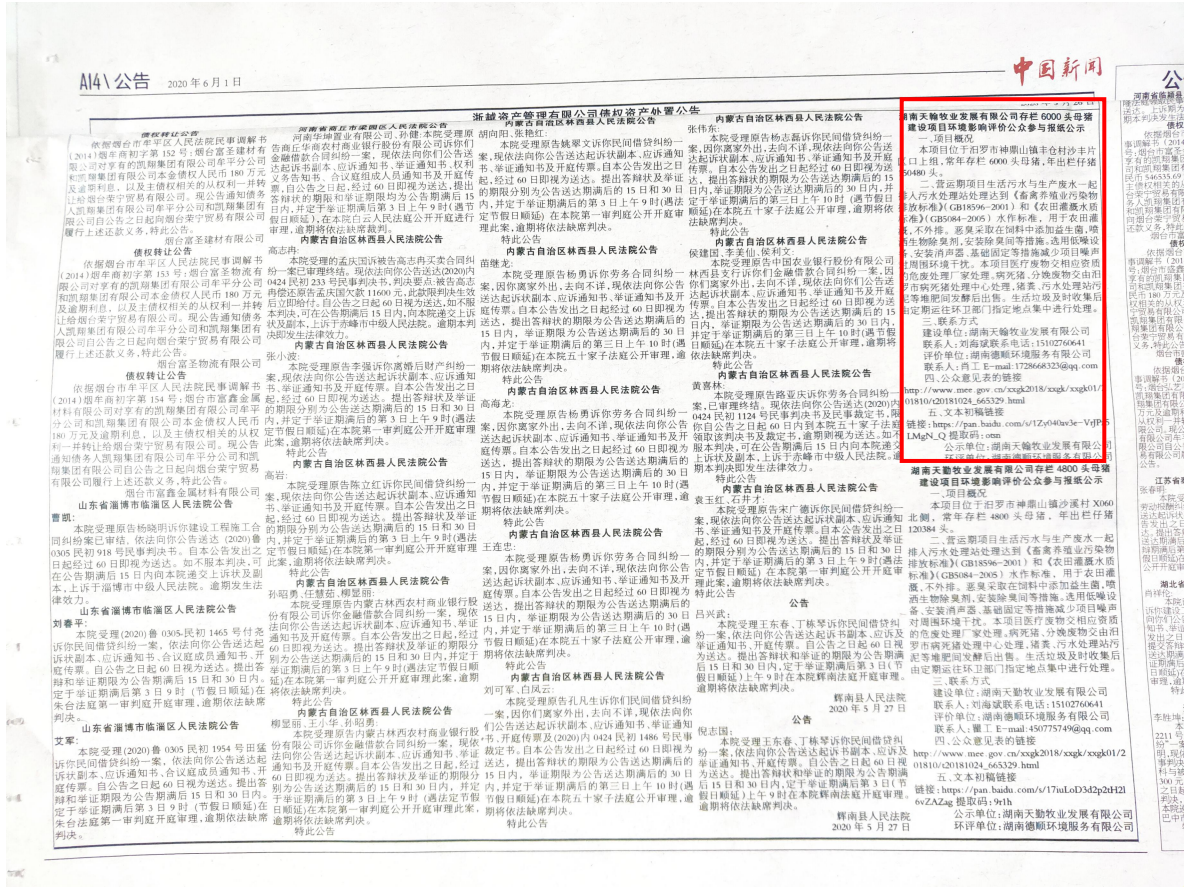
A14 | 公告　2020年6月1日

中国新闻

浙越资产管理有限公司债权资产处置公告

债权转让公告
依据烟台市牟平区人民法院民事调解书（2014）牟商初字第152号；烟台嘉圣建材有限公司对享有的凯翔集团有限公司牟平分公司和凯翔集团有限公司本金债权人民币180万元及逾期利息，以及主债权相关的从权利一并转让给烟台宇贸易有限公司。现公告通知债务人凯翔集团有限公司牟平分公司和凯翔集团有限公司自公告之日起向烟台荣宁贸易有限公司履行上述还款义务，特此公告。
烟台嘉圣建材有限公司

债权转让公告
依据烟台市牟平区人民法院民事调解书（2014）牟商初字第153号；烟台富圣物流有限公司对享有的凯翔集团有限公司牟平分公司和凯翔集团有限公司本金债权人民币180万元及逾期利息，以及主债权相关的从权利一并转让给烟台宇贸易有限公司。现公告通知债务人凯翔集团有限公司牟平分公司和凯翔集团有限公司自公告之日起向烟台荣宁贸易有限公司履行上述还款义务，特此公告。
烟台富圣物流有限公司

债权转让公告
依据烟台市牟平区人民法院民事调解书（2014）牟商初字第154号；烟台市富鑫金属材料有限公司对享有的凯翔集团有限公司牟平分公司和凯翔集团有限公司本金债权人民币180万元及逾期利息，以及主债权相关的从权利一并转让给烟台宇贸易有限公司。现公告通知债务人凯翔集团有限公司牟平分公司和凯翔集团有限公司自公告之日起向烟台荣宁贸易有限公司履行上述还款义务，特此公告。
烟台市富鑫金属材料有限公司

山东省淄博市临淄区人民法院公告
曹凯：
本院受理原告杨晓明诉你建设工程施工合同纠纷案已审结。依法向你公告送达（2020）鲁0305民初918号民事判决书。自本公告发出之日起经过60日即视为送达。如不服本判决，可在公告期满后15日内向本院递交上诉状及副本，上诉于淄博市中级人民法院。逾期发生法律效力。

山东省淄博市临淄区人民法院公告
刘春平：
本院受理（2020）鲁0305民初1465号付兆诉你民间借贷纠纷一案，依法向你公告送达起诉状副本、应诉通知书、合议庭成员通知书、开庭传票。自公告之日起60日视为送达。提出答辩和举证期限为公告期满后15日和30日内。定于举证期满后第3日9时（节假日顺延）在朱台法庭第一审判庭开庭审理，逾期依法缺席判决。

山东省淄博市临淄区人民法院公告
艾军：
本院受理（2020）鲁0305民初1954号田猛诉你民间借贷纠纷一案，依法向你公告送达起诉状副本、应诉通知书、合议庭成员通知书、开庭传票。自公告之日起60日视为送达。提出答辩和举证期限为公告期满后15日和30日内。定于举证期满后第3日9时（节假日顺延）在朱台法庭第一审判庭开庭审理，逾期依法缺席判决。

河南省商丘市梁园区人民法院公告
河南华坤置业有限公司、孙健：本院受理原告商丘华商农村商业银行股份有限公司诉你们金融借款合同纠纷一案，现依法向你们公告送达起诉书副本、应诉通知书、举证通知书、权利义务告知书、合议庭成员通知书及开庭传票，自公告之日起，经过60日即视为送达。提出答辩状和举证的期限分别为公告期满后15日内和30日内，并定于举证期满后第3日上午9时（遇节假日顺延）在本院六号法庭公开开庭进行审理，逾期将依法缺席判决。

内蒙古自治区林西县人民法院公告
高志丹：
本院受理的孟庆国诉被告高志丹买卖合同纠纷一案已审理终结。现依法向你公告送达(2020)内0424民初233号民事判决书，判决要点：被告高志丹偿还原告孟庆国欠款11600元，此款限判决生效后立即给付。自公告之日起60日视为送达，如不服本判决，可在公告期满后15日内，向本院递交上诉状及副本，上诉于赤峰市中级人民法院。逾期本判决即发生法律效力。

内蒙古自治区林西县人民法院公告
张小波：
本院受理原告李强诉你离婚后财产纠纷一案，现依法向你公告送达起诉状副本、应诉通知书、举证通知书及开庭传票。自本公告发出之日起，经过60日即视为送达。提出答辩状及举证的期限分别为公告送达期满后的15日和30日内，并定于举证期满后的第3日上午9时（遇法定节假日顺延）在本院第一审判庭公开开庭审理此案，逾期将依法缺席判决。
特此公告

内蒙古自治区林西县人民法院公告
高岩：
本院受理原告陈立红诉你民间借贷纠纷一案，现依法向你公告送达起诉状副本、应诉通知书、举证通知书及开庭传票。自本公告发出之日起，经过60日即视为送达。提出答辩状及举证的期限分别为公告送达期满后的15日和30日内，并定于举证期满后的第3日上午9时（遇法定节假日顺延）在本院第一审判庭公开开庭审理此案，逾期将依法缺席判决。
特此公告

内蒙古自治区林西县人民法院公告
孙昭勇、任慧茹、柳显丽：
本院受理原告内蒙古林西农村商业银行股份有限公司诉你们金融借款合同纠纷一案，现依法向你们公告送达起诉状副本、应诉通知书、举证通知书及开庭传票。自本公告发出之日起，经过60日即视为送达。提出答辩状及举证的期限分别为公告送达期满后的15日和30日内，并定于举证期满后的第3日上午9时（遇法定节假日顺延）在本院第一审判庭公开开庭审理此案，逾期将依法缺席判决。
特此公告

内蒙古自治区林西县人民法院公告
柳显丽、王小华、孙昭勇：
本院受理原告内蒙古林西农村商业银行股份有限公司诉你们金融借款合同纠纷一案，现依法向你们公告送达起诉状副本、应诉通知书、举证通知书及开庭传票。自本公告发出之日起，经过60日即视为送达。提出答辩状及举证的期限分别为公告送达期满后的15日和30日内，并定于举证期满后的第3日上午9时（遇法定节假日顺延）在本院第一审判庭公开开庭审理此案，逾期将依法缺席判决。
特此公告

内蒙古自治区林西县人民法院公告
胡向阳、张艳红：
本院受理原告姚翠文诉你民间借贷纠纷一案，现依法向你公告送达起诉状副本、应诉通知书、举证通知书及开庭传票。自本公告发出之日起，经过60日即视为送达。提出答辩状及举证的期限分别为公告送达期满后的15日和30日内，并定于举证期满后的第3日上午9时（遇法定节假日顺延）在本院第一审判庭公开开庭审理此案，逾期将依法缺席判决。
特此公告

内蒙古自治区林西县人民法院公告
苗继龙：
本院受理原告杨秀诉你劳务合同纠纷一案，因你下落不明，无法送达，现依法向你公告送达起诉状副本、应诉通知书、举证通知书及开庭传票。自本公告发出之日起经过60日即视为送达，提出答辩状的期限为公告送达期满后的15日内，举证期限为公告送达期满后的30日内，并定于举证期满后的第3日上午10时（遇节假日顺延）在本院五十家子法庭公开开庭审理，逾期将依法缺席判决。
特此公告

内蒙古自治区林西县人民法院公告
高海龙：
本院受理原告杨秀诉你劳务合同纠纷一案，因你下落不明，无法送达，现依法向你公告送达起诉状副本、应诉通知书、举证通知书及开庭传票。自本公告发出之日起经过60日即视为送达，提出答辩状的期限为公告送达期满后的15日内，举证期限为公告送达期满后的30日内，并定于举证期满后的第3日上午10时（遇节假日顺延）在本院五十家子法庭公开开庭审理，逾期将依法缺席判决。
特此公告

内蒙古自治区林西县人民法院公告
王连忠：
本院受理原告杨秀诉你劳务合同纠纷一案，因你下落不明，无法送达，现依法向你公告送达起诉状副本、应诉通知书、举证通知书及开庭传票。自本公告发出之日起经过60日即视为送达，提出答辩状的期限为公告送达期满后的15日内，举证期限为公告送达期满后的30日内，并定于举证期满后的第3日上午10时（遇节假日顺延）在本院五十家子法庭公开开庭审理，逾期将依法缺席判决。
特此公告

内蒙古自治区林西县人民法院公告
刘可军、白凤云：
本院受理原告孔凡生诉你们民间借贷纠纷一案，因你们下落不明，无法送达，现依法向你们公告送达起诉状副本、应诉通知书、举证通知书、开庭传票及(2020)内0424民初1486号民事裁定书。自本公告发出之日起经过60日即视为送达，提出答辩状的期限为公告送达期满后的15日内，举证期限为公告送达期满后的30日内，并定于举证期满后的第三日上午10时（遇节假日顺延）在本院五十家子法庭公开开庭审理，逾期将依法缺席判决。
特此公告

内蒙古自治区林西县人民法院公告
张伟东：
本院受理原告杨志新诉你民间借贷纠纷一案，因你下落不明，无法送达，现依法向你公告送达起诉状副本、应诉通知书、举证通知书及开庭传票。自本公告发出之日起经过60日即视为送达，提出答辩状的期限为公告送达期满后的15日内，举证期限为公告送达期满后的30日内，并定于举证期满后的第三日上午10时（遇节假日顺延）在本院五十家子法庭公开开庭审理，逾期将依法缺席判决。
特此公告

内蒙古自治区林西县人民法院公告
侯建国、李美仙、侯利文：
本院受理原告中国农业银行股份有限公司林西县支行诉你们金融借款合同纠纷一案，因你们下落不明，无法送达，现依法向你们公告送达起诉状副本、应诉通知书、举证通知书及开庭传票。自本公告发出之日起经过60日即视为送达，提出答辩状的期限为公告送达期满后的15日内，举证期限为公告送达期满后的30日内，并定于举证期满后的第三日上午10时（遇节假日顺延）在本院五十家子法庭公开开庭审理，逾期将依法缺席判决。
特此公告

内蒙古自治区林西县人民法院公告
黄喜林：
本院受理原告路亚庆诉你劳务合同纠纷一案，已审理终结。现依法向你公告送达(2020)内0424民初1124号民事判决书及民事裁定书，限你自公告之日起60日内到本院五十家子法庭领取该判决书及裁定书，逾期则视为送达。如不服本判决，可在公告期满后15日内向本院递交上诉状及副本，上诉于赤峰市中级人民法院。逾期本判决即发生法律效力。
特此公告

内蒙古自治区林西县人民法院公告
袁玉红、石井才：
本院受理原告宋广德诉你民间借贷纠纷一案，现依法向你公告送达起诉状副本、应诉通知书、举证通知书及开庭传票。自本公告发出之日起，经过60日即视为送达。提出答辩状及举证的期限分别为公告送达期满后的15日和30日内，并定于举证期满后的第3日上午9时（遇法定节假日顺延）在本院第一审判庭公开开庭审理此案，逾期将依法缺席判决。
特此公告

公告
吕兴武：
本院受理王东春、丁栋琴诉你民间借贷纠纷一案，依法向你公告送达起诉书副本、应诉及举证通知书、开庭传票。自公告之日起60日视为送达。提出答辩状和举证的期限为公告期满后15日和30日内，定于举证期满后第3日（节假日顺延）上午9时在本院开庭审理。逾期将依法缺席判决。
辉南县人民法院
2020年5月27日

公告
倪志国：
本院受理王东春、丁栋琴诉你民间借贷纠纷一案，依法向你公告送达起诉书副本、应诉及举证通知书、开庭传票。自公告之日起60日视为送达。提出答辩状和举证的期限为公告期满后15日和30日内，定于举证期满后第3日（节假日顺延）上午9时在本院开庭审理。逾期将依法缺席判决。
辉南县人民法院
2020年5月27日

湖南天翰牧业发展有限公司存栏6000头母猪建设项目环境影响评价公众参与报纸公示
一、项目概况
本项目位于汨罗市神鼎山镇丰仓村沙丰片区口上组，常年存栏6000头母猪，年出栏仔猪150480头。
二、营运期项目生活污水与生产废水一起进入污水处理站处理达到《畜禽养殖业污染物排放标准》（GB18596-2001）和《农田灌溉水质标准》（GB5084-2005）水作标准，用于农田灌溉，不外排。恶臭采取在饲料中添加益生菌，喷洒生物除臭剂，安装除臭喷雾等措施。选用低噪设备，安装消声器、基础固定等措施减少项目噪声对周围环境干扰。本项目医疗废物交相应资质的危废处理厂家处理，病死猪、分娩废物交由汨罗市病死猪处理中心处理，猪粪、污水处理站污泥等堆肥间发酵后出售。生活垃圾及时收集后由定期运往环卫部门指定地点集中进行处理。
三、联系方式
建设单位：湖南天翰牧业发展有限公司
联系人：刘海斌联系电话：15102760641
评价单位：湖南德顺环境服务有限公司
联系人：肖工 E-mail：1728668323@qq.com
四、公众意见表的链接
http://www.mlr.gov.cn/xxgk2018/xxgk/xxgk01/01810/t20181024_665329.html
五、文本和稿链接
链接：https://pan.baidu.com/s/1Zy04tw3e-VrJP5LMgN_Q 提取码：onn
公示单位：湖南天翰牧业发展有限公司
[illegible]

湖南天翰牧业发展有限公司存栏4800头母猪建设项目环境影响评价公众参与报纸公示
一、项目概况
本项目位于汨罗市神鼎山镇沙溪村X060北侧，常年存栏4800头母猪，年出栏仔猪120384头。
二、营运期项目生活污水与生产废水一起进入污水处理站处理达到《畜禽养殖业污染物排放标准》（GB18596-2001）和《农田灌溉水质标准》（GB5084-2005）水作标准，用于农田灌溉，不外排。恶臭采取在饲料中添加益生菌，喷洒生物除臭剂，安装除臭喷雾等措施。选用低噪设备，安装消声器、基础固定等措施减少项目噪声对周围环境干扰。本项目医疗废物交相应资质的危废处理厂家处理，病死猪、分娩废物交由汨罗市病死猪处理中心处理，猪粪、污水处理站污泥等堆肥间发酵后出售。生活垃圾及时收集后由定期运往环卫部门指定地点集中进行处理。
三、联系方式
建设单位：湖南天翰牧业发展有限公司
联系人：刘海斌联系电话：15102760641
评价单位：湖南德顺环境服务有限公司
联系人：瞿工 E-mail：450775749@qq.com
四、公众意见表的链接
http://www.mlr.gov.cn/xxgk2018/xxgk/xxgk01/201810/t20181024_665329.html
五、文本和稿链接
链接：https://pan.baidu.com/s/17iuLoD3d2p2tH2l6vZAZag 提取码：9r1h
公示单位：湖南天翰牧业发展有限公司
环评单位：湖南德顺环境服务有限公司